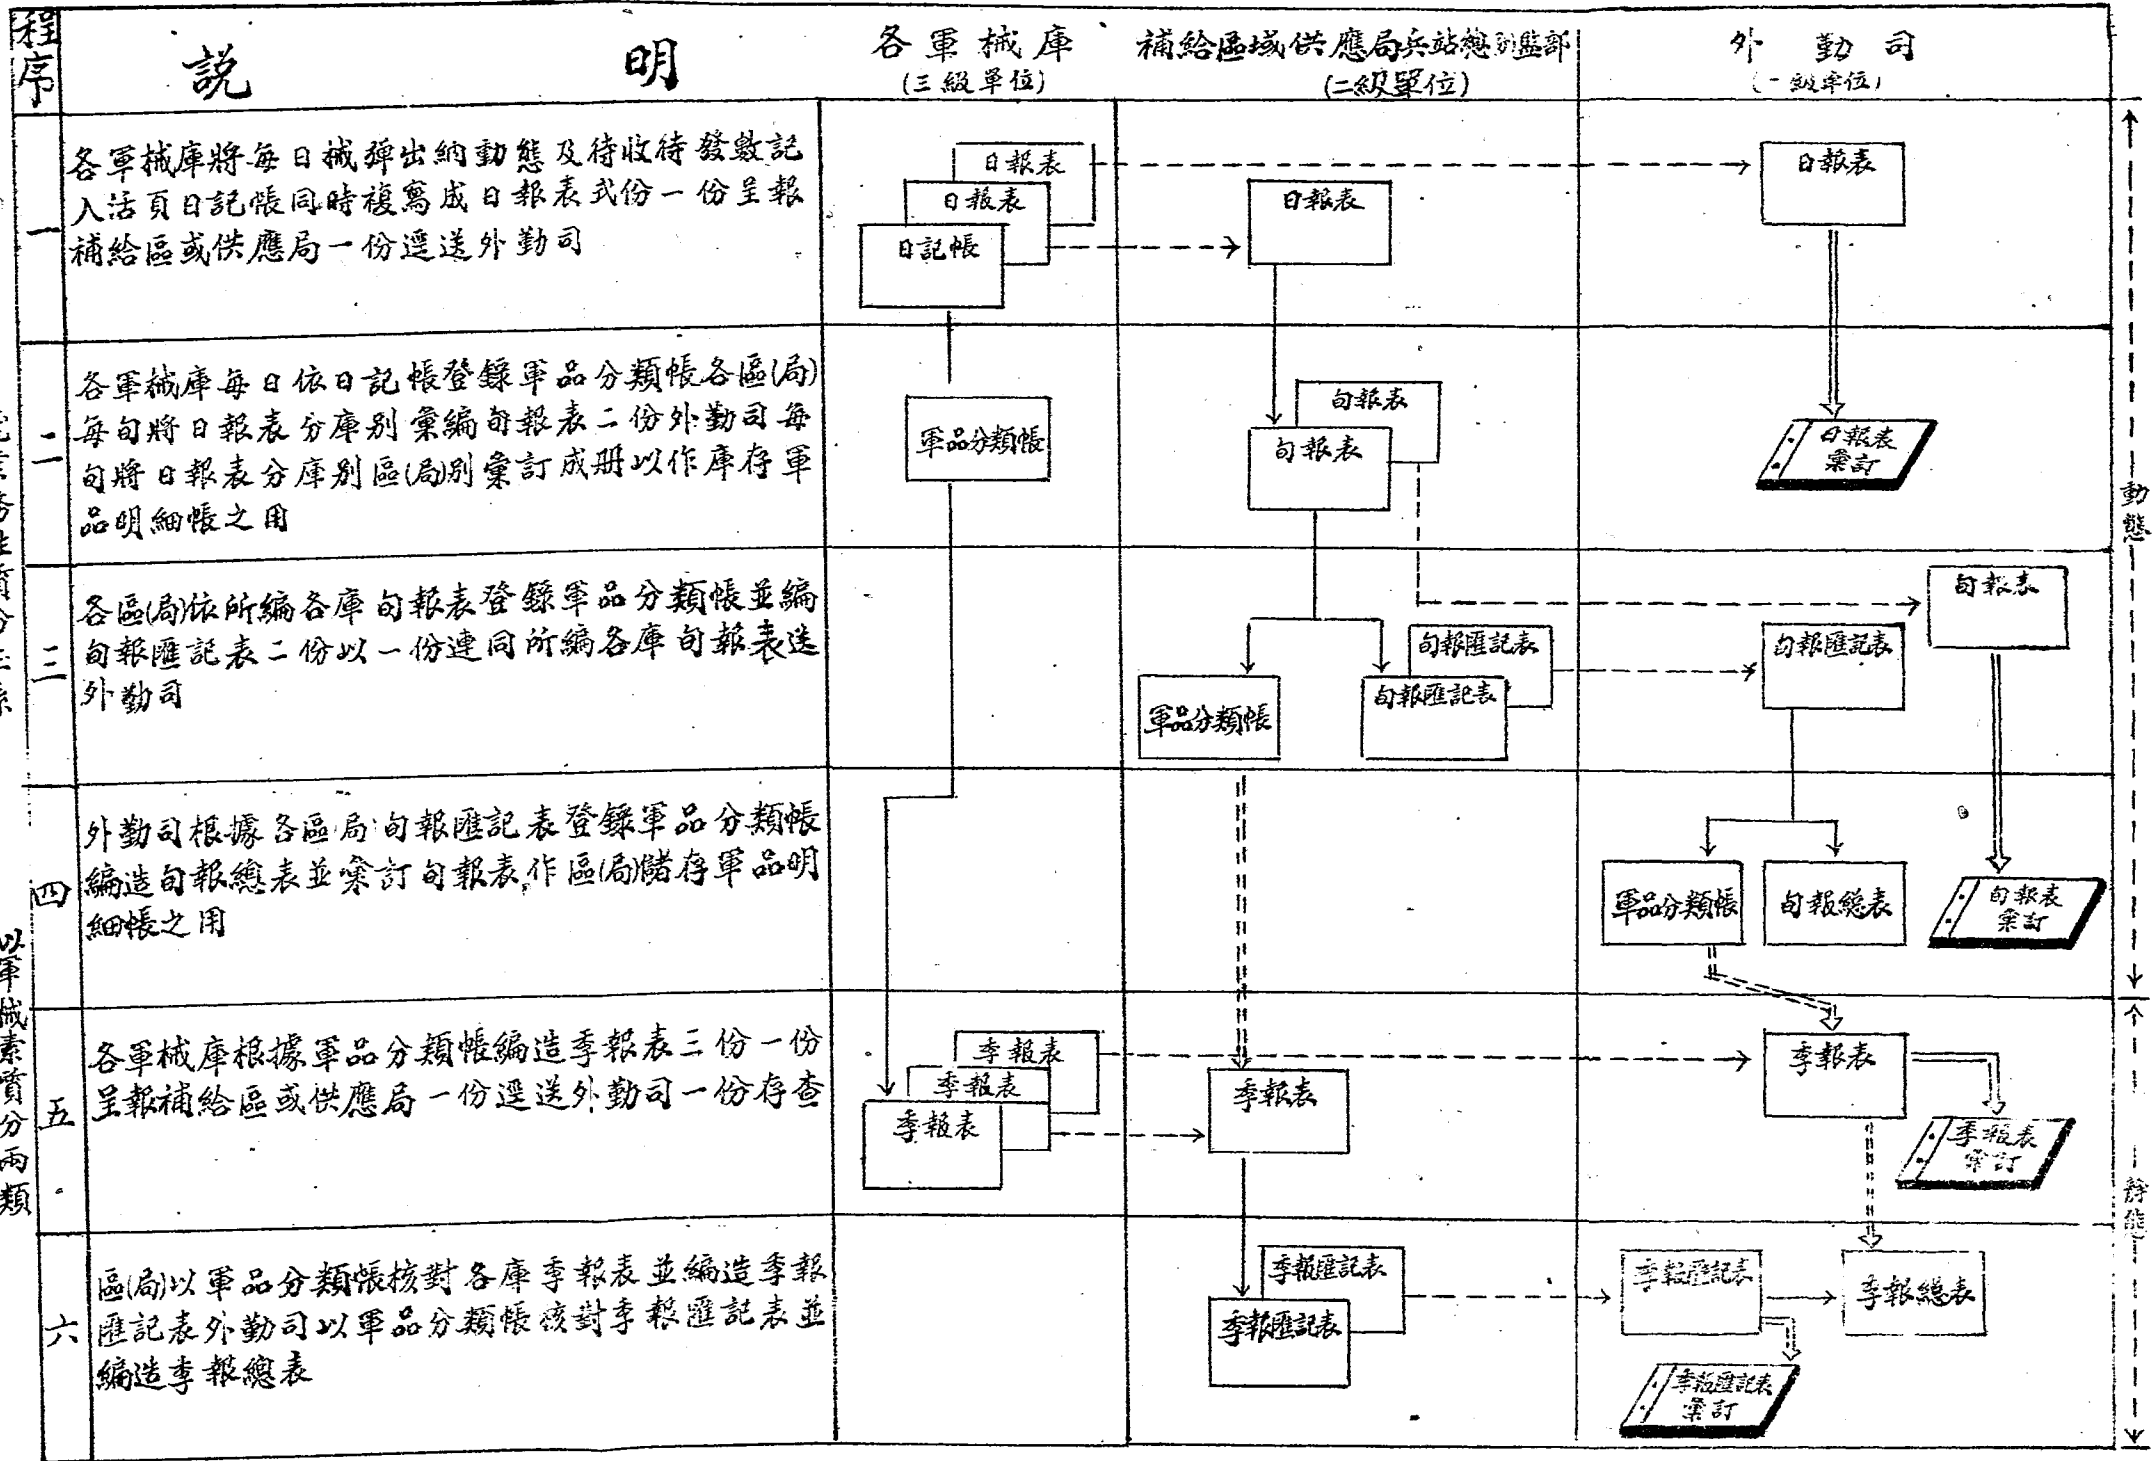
| 程序 | 説 明 | 各軍械庫 (三級單位) | 補給區域供應局兵站總部監部 (二級單位) | 外勤司 (一級單位) |
|---|---|---|---|---|
| 一 | 各軍械庫將每日械彈出納動態及待收待發數記入活頁日記帳同時複寫成日報表貳份一份呈報補給區或供應局一份逕送外勤司 | 日報表 日報表 日記帳 | 日報表 | 日報表 |
| 二 | 各軍械庫每日依日記帳登錄軍品分類帳各區(局)每旬將日報表分庫別彙編旬報表二份外勤司每旬將日報表分庫別區(局)別彙訂成册以作庫存軍品明細帳之用 | 軍品分類帳 | 旬報表 旬報表 | 日報表彙訂 |
| 三 | 各區(局)依所編各庫旬報表登錄軍品分類帳並編旬報滙記表二份以一份連同所編各庫旬報表送外勤司 | | 軍品分類帳 旬報滙記表 旬報滙記表 | 旬報表 旬報滙記表 |
| 四 | 外勤司根據各區局旬報滙記表登錄軍品分類帳編造旬報總表並彙訂旬報表,作區(局)儲存軍品明細帳之用 | | | 軍品分類帳 旬報總表 旬報表彙訂 |
| 五 | 各軍械庫根據軍品分類帳編造季報表三份一份呈報補給區或供應局一份逕送外勤司一份存查 | 季報表 季報表 季報表 | 季報表 | 季報表 季報表彙訂 |
| 六 | 區(局)以軍品分類帳核對各庫季報表並編造季報滙記表外勤司以軍品分類帳核對季報滙記表並編造季報總表 | | 季報滙記表 季報滙記表 | 季報滙記表 季報總表 季報滙記表彙訂 |

記帳業務性質分主綫
以軍械素質分兩類

動態
靜態